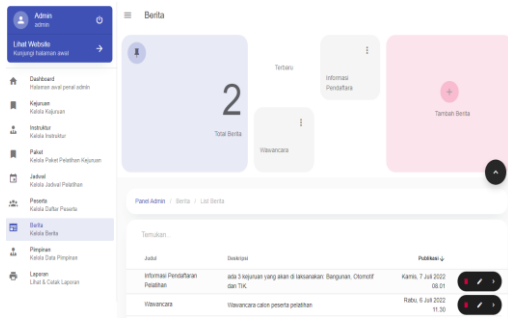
Admin
admin

Lihat Website
Kunjungi halaman awal

Dashboard
Halaman awal panel admin

Kejuruan
Kelola Kejuruan

Instruktur
Kelola Instruktur

Paket
Kelola Paket Pelatihan Kejuruan

Jadwal
Kelola Jadwal Pelatihan

Peserta
Kelola Daftar Peserta

Berita
Kelola Berita

Pimpinan
Kelola Data Pimpinan

Laporan
Lihat & Cetak Laporan

Berita

2
Total Berita

Terbaru

Wawancara

Informasi Pendaftaran

+
Tambah Berita

Panel Admin / Berita / List Berita

Temukan...

| Judul | Deskripsi | Publikasi |
|---|---|---|
| Informasi Pendaftaran Pelatihan | ada 3 kejuruan yang akan di laksanakan: Bangunan, Otomotif dan TIK. | Kamis, 7 Juli 2022 08.01 |
| Wawancara | Wawancara calon peserta pelatihan | Rabu, 6 Juli 2022 11.30 |